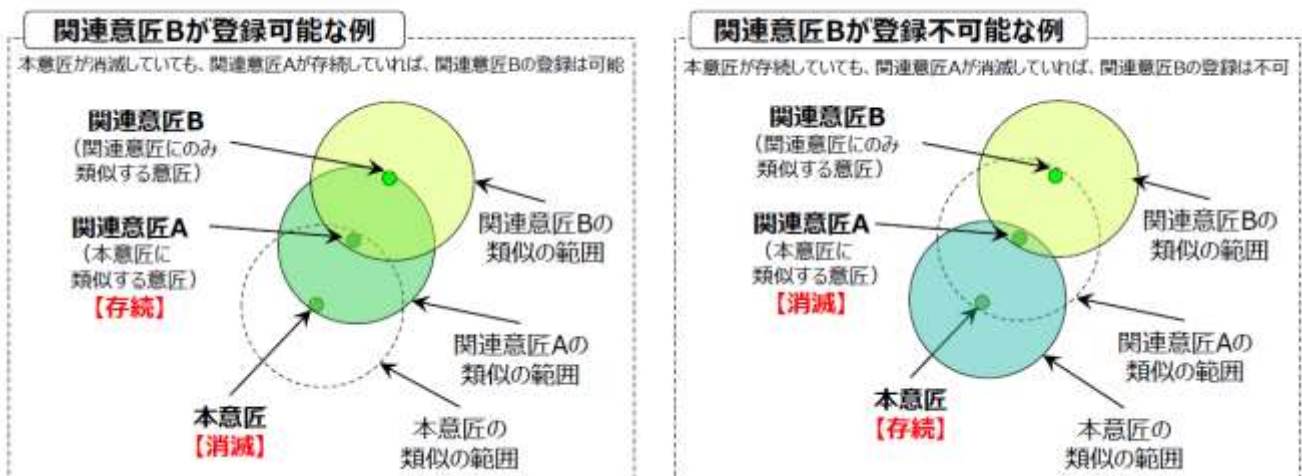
関連意匠Bが登録可能な例

本意匠が消滅していても、関連意匠Aが存続していれば、関連意匠Bの登録は可能

関連意匠B
（関連意匠にのみ類似する意匠）

関連意匠Bの類似の範囲

関連意匠A
（本意匠に類似する意匠）
【存続】

関連意匠Aの類似の範囲

本意匠
【消滅】

本意匠の類似の範囲

関連意匠Bが登録不可能な例

本意匠が存続していても、関連意匠Aが消滅していれば、関連意匠Bの登録は不可

関連意匠B
（関連意匠にのみ類似する意匠）

関連意匠Bの類似の範囲

関連意匠A
（本意匠に類似する意匠）
【消滅】

関連意匠Aの類似の範囲

本意匠
【存続】

本意匠の類似の範囲